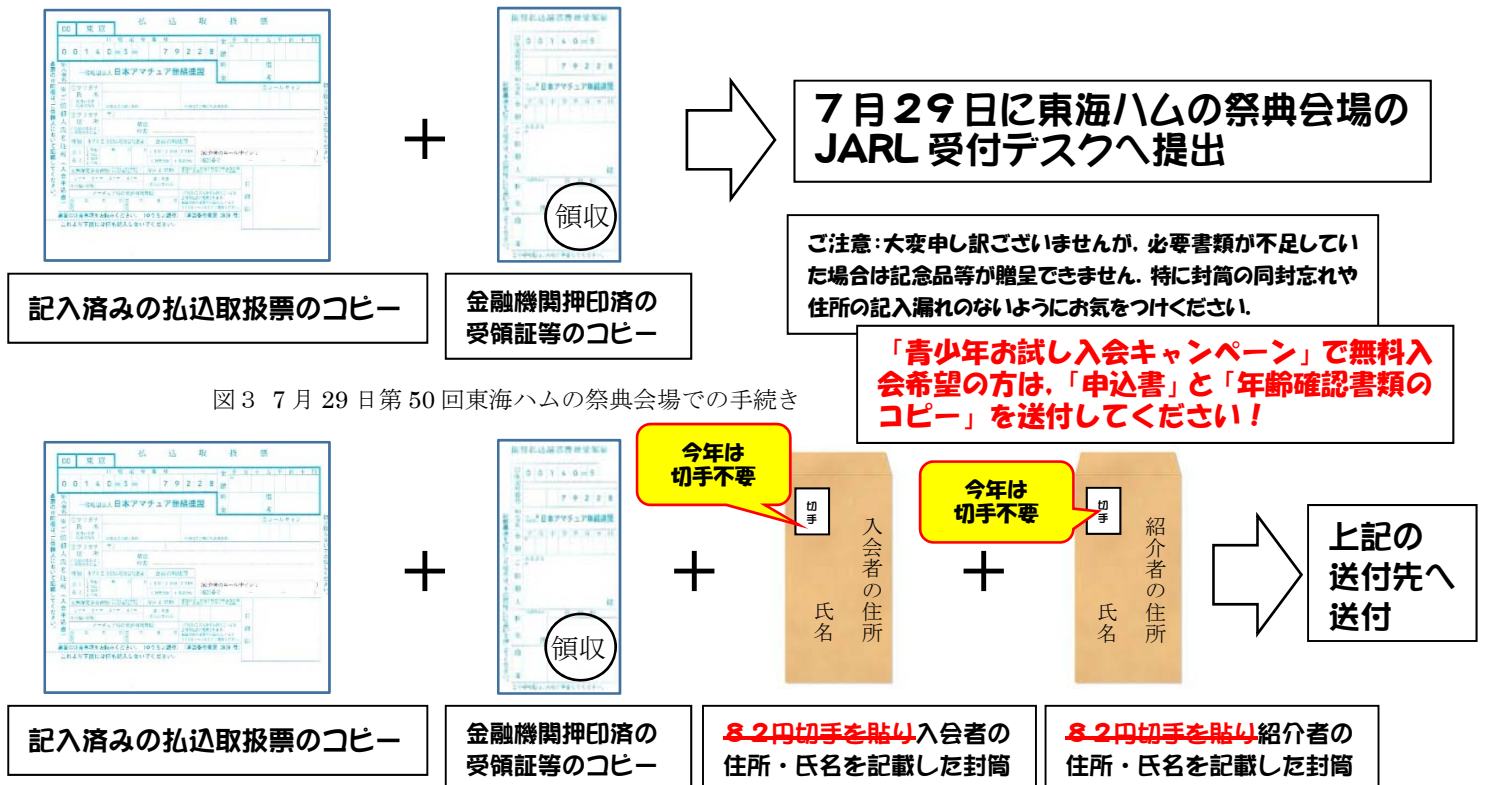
払込取扱票

00140-5 79228

日本アマチュア無線連盟

領収

記入済みの払込取扱票のコピー

＋

金融機関押印済の受領証等のコピー

7月29日に東海ハムの祭典会場のJARL受付デスクへ提出

ご注意：大変申し訳ございませんが、必要書類が不足していた場合は記念品等が贈呈できません。特に封筒の同封忘れや住所の記入漏れのないようにお気をつけください。

「青少年お試し入会キャンペーン」で無料入会希望の方は、「申込書」と「年齢確認書類のコピー」を送付してください！

図3 7月29日第50回東海ハムの祭典会場での手続き

払込取扱票

00140-5 79228

日本アマチュア無線連盟

領収

今年は切手不要

切手

入会者の住所 氏名

今年は切手不要

切手

紹介者の住所 氏名

＋

＋

＋

上記の送付先へ送付

記入済みの払込取扱票のコピー

金融機関押印済の受領証等のコピー

~~82円切手を貼り~~入会者の住所・氏名を記載した封筒

~~82円切手を貼り~~紹介者の住所・氏名を記載した封筒